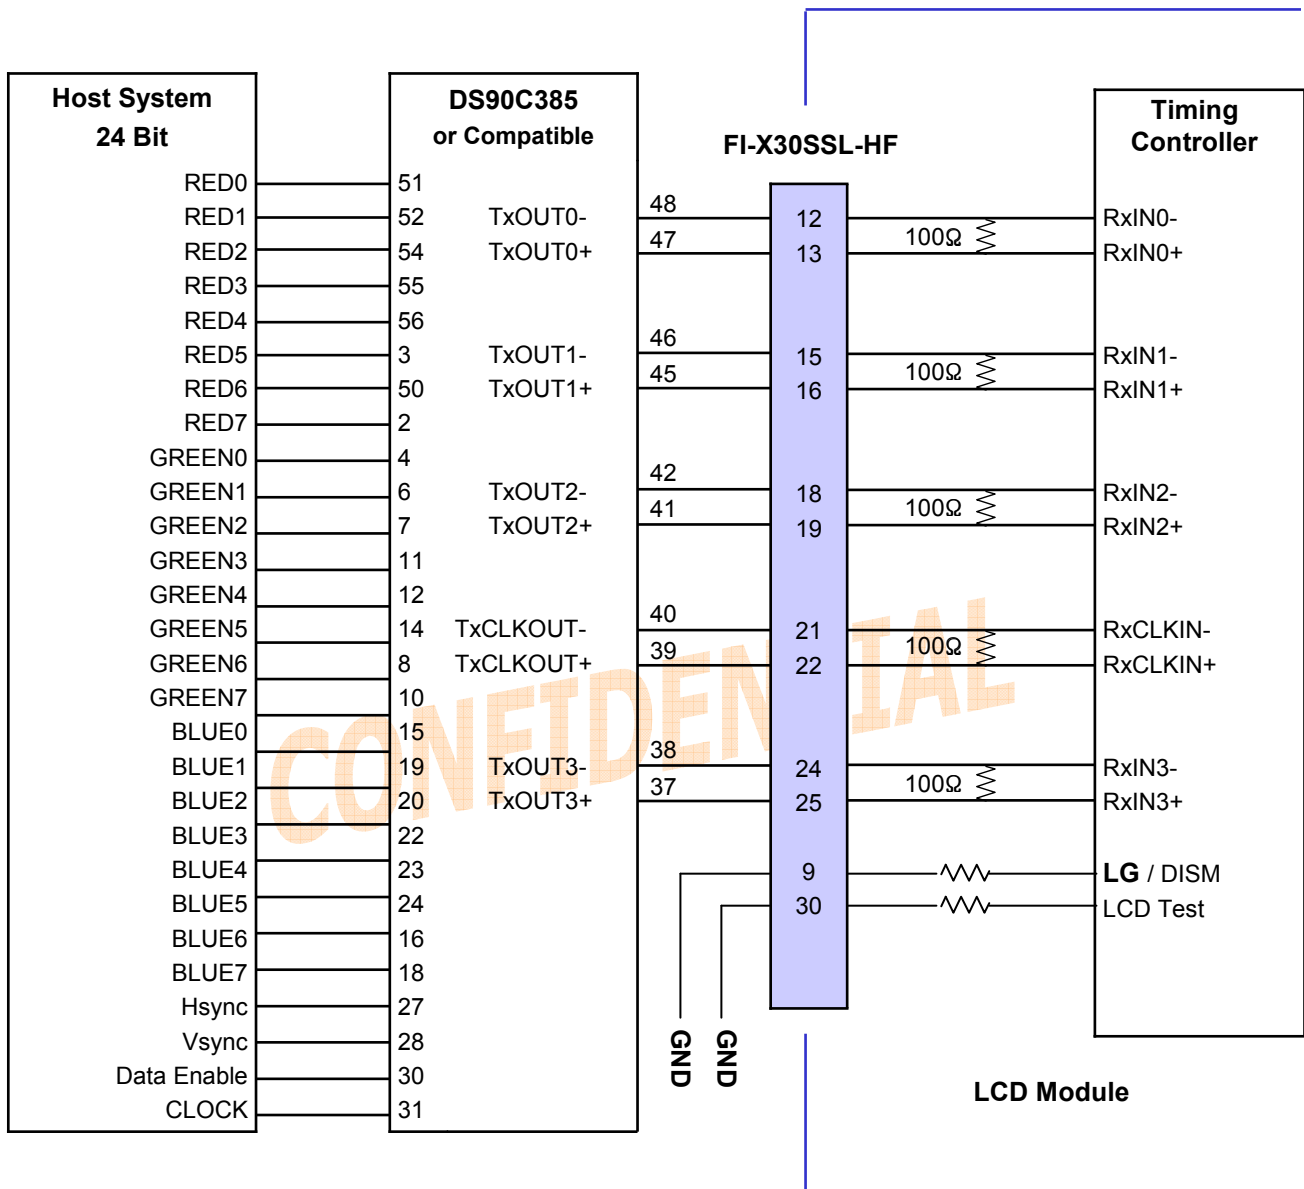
Host System
24 Bit

RED0
RED1
RED2
RED3
RED4
RED5
RED6
RED7
GREEN0
GREEN1
GREEN2
GREEN3
GREEN4
GREEN5
GREEN6
GREEN7
BLUE0
BLUE1
BLUE2
BLUE3
BLUE4
BLUE5
BLUE6
BLUE7
Hsync
Vsync
Data Enable
CLOCK

DS90C385
or Compatible

51
52 TxOUT0-
54 TxOUT0+
55
56
3 TxOUT1-
50 TxOUT1+
2
4
6 TxOUT2-
7 TxOUT2+
11
12
14 TxCLKOUT-
8 TxCLKOUT+
10
15
19 TxOUT3-
20 TxOUT3+
22
23
24
16
18
27
28
30
31

FI-X30SSL-HF

48
47
46
45
42
41
40
39
38
37

12
13
15
16
18
19
21
22
24
25
9
30

GND
GND

CONFIDENTIAL

100Ω
100Ω
100Ω
100Ω
100Ω

Timing
Controller

RxIN0-
RxIN0+
RxIN1-
RxIN1+
RxIN2-
RxIN2+
RxCLKIN-
RxCLKIN+
RxIN3-
RxIN3+
LG / DISM
LCD Test

LCD Module